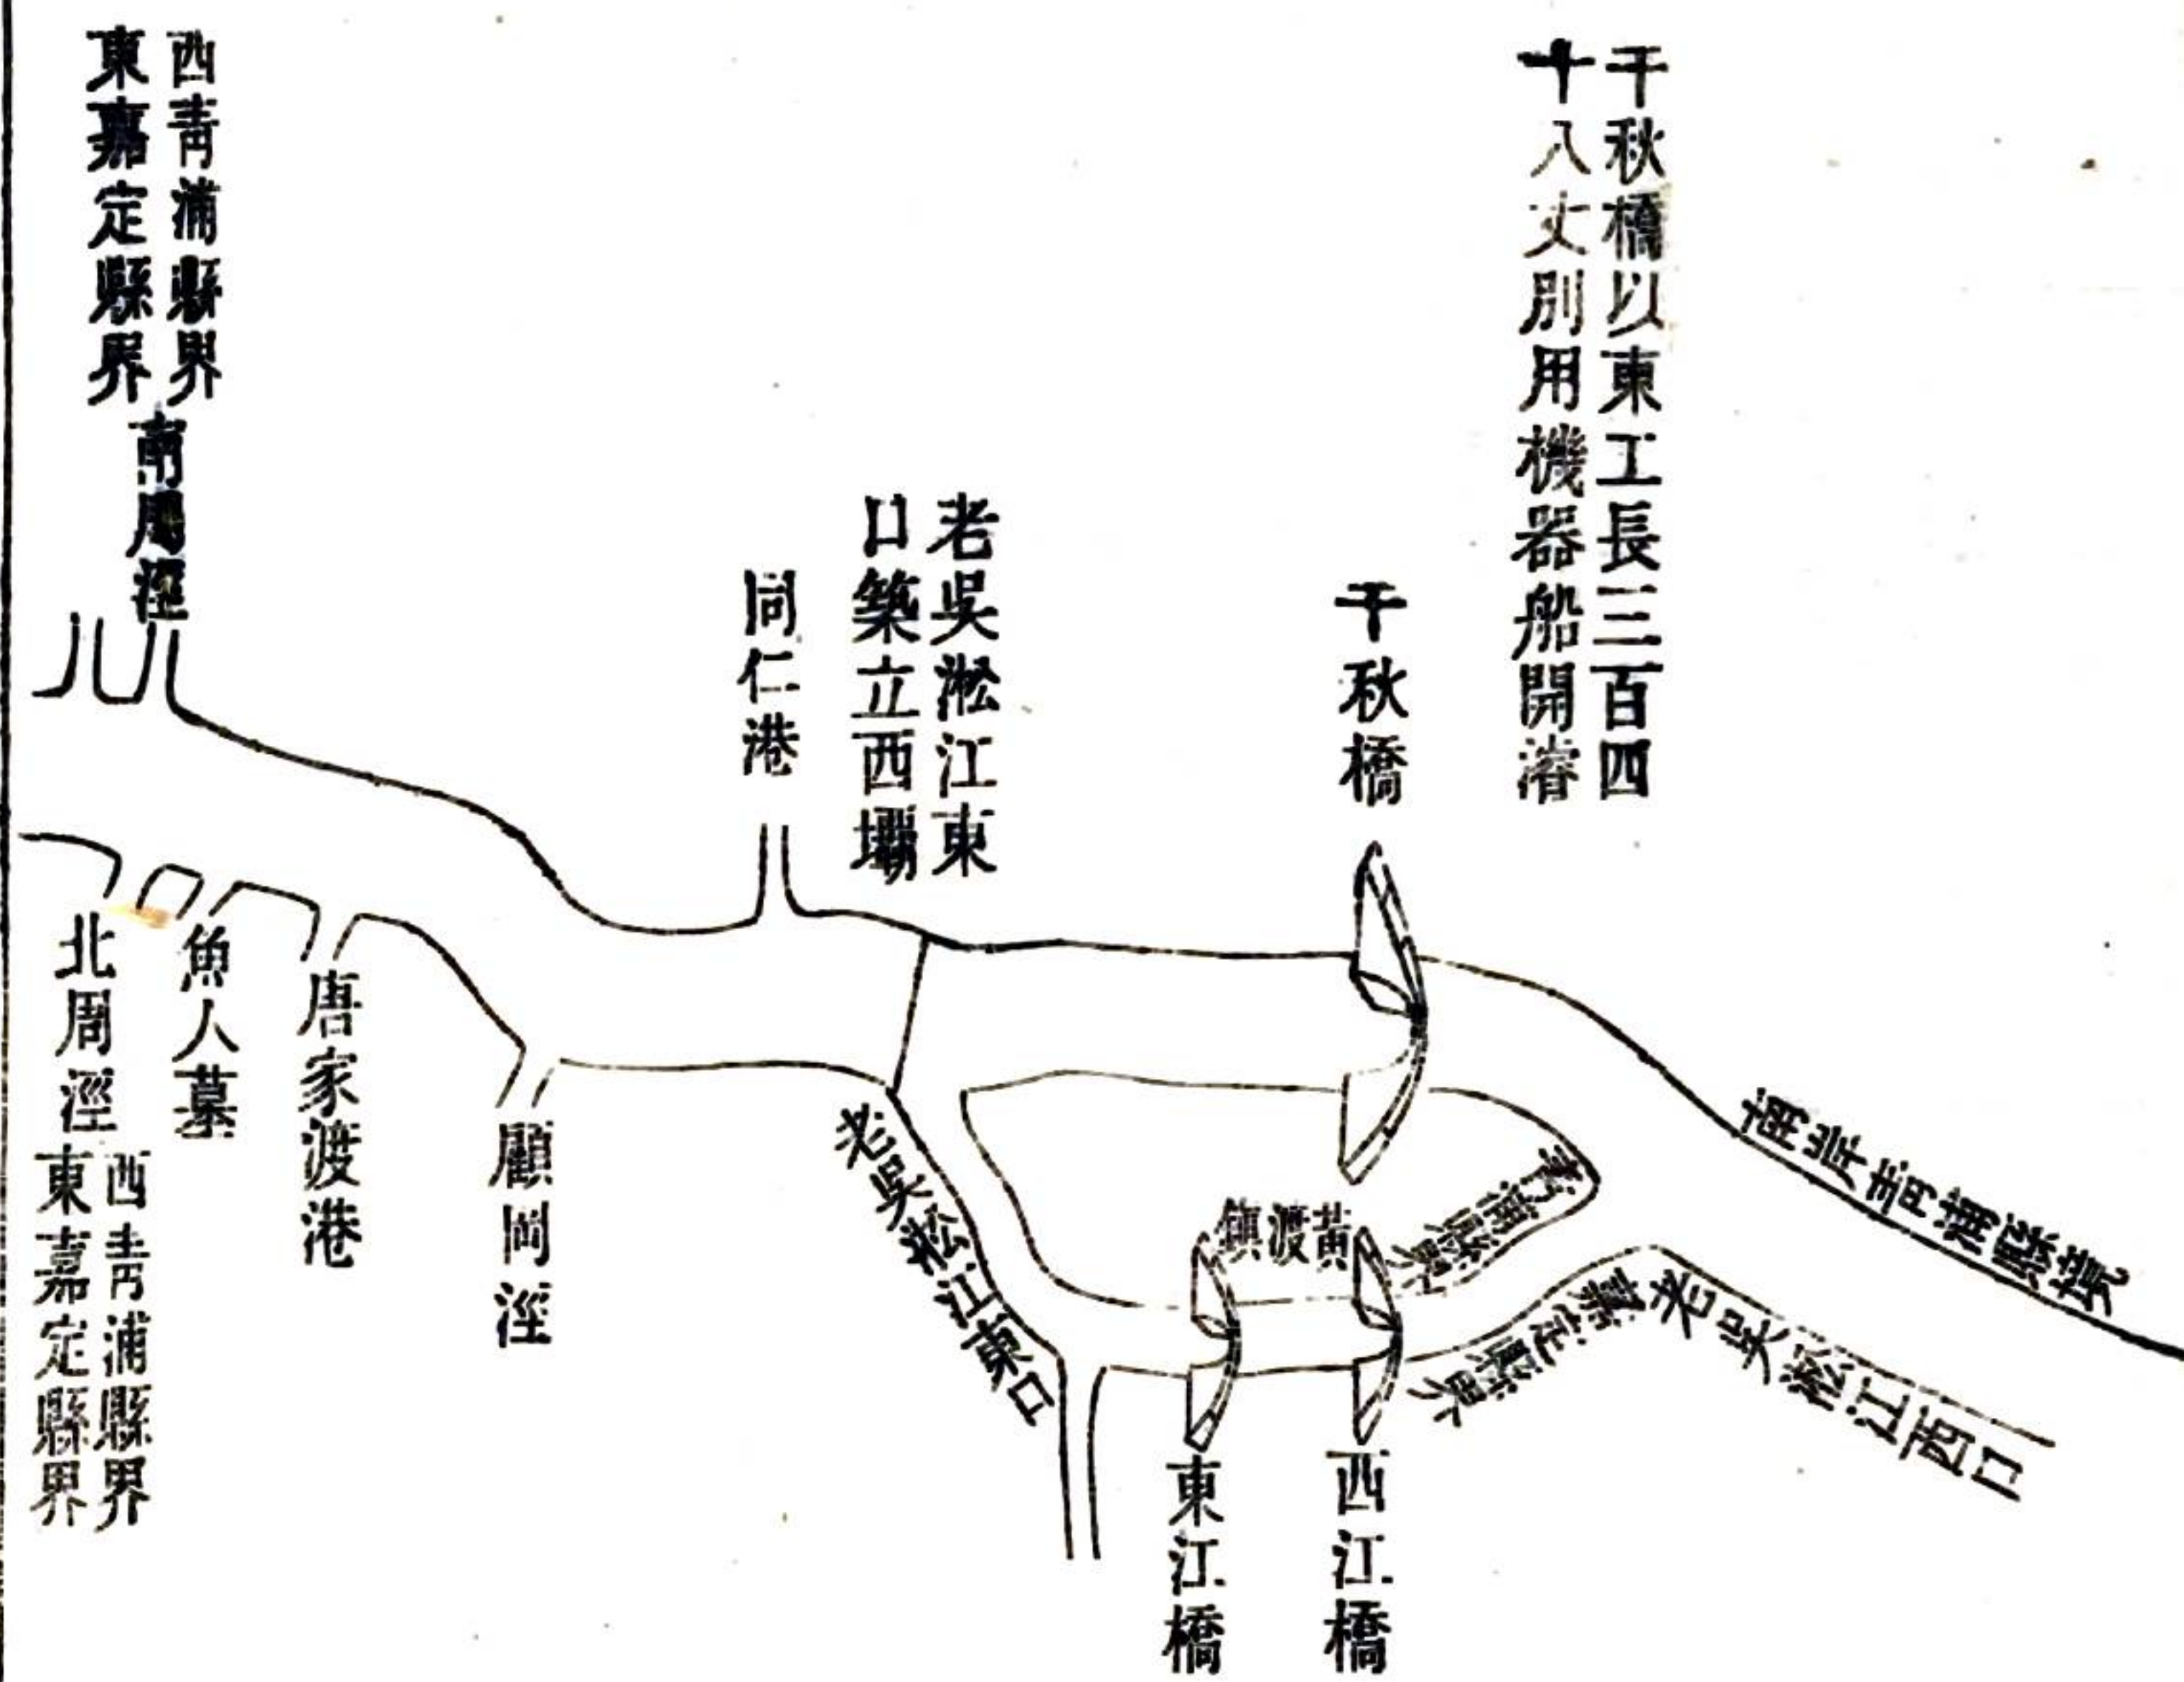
千秋橋以東工長三百四十八丈刖用機器船開濬

西青浦縣界
東嘉定縣界

南周涇

同仁港

老吳淞江東口築立西壩

千秋橋

北周涇

魚人墓

唐家渡港

顧岡涇

老吳淞江東口

東江橋

西江橋

黃渡鎮

青浦縣界

嘉定縣界

老吳淞江西口

新開吳淞江